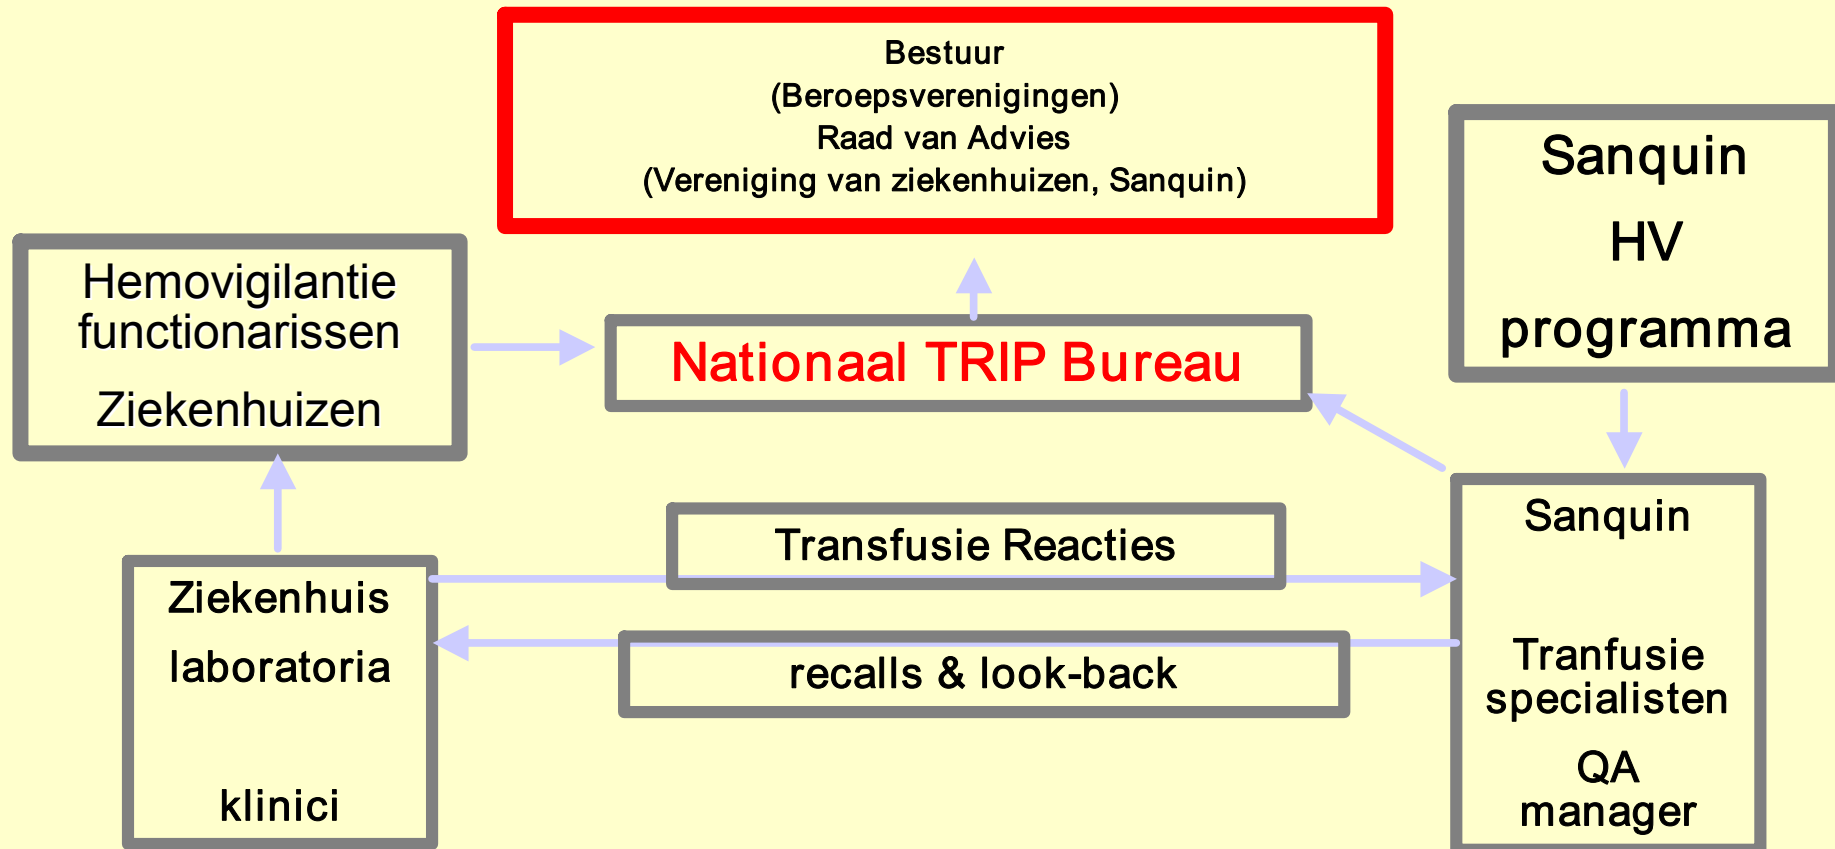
Bestuur
(Beroepsverenigingen)
Raad van Advies
(Vereniging van ziekenhuizen, Sanquin)

Sanquin
HV
programma

Hemovigilantie functionarissen
Ziekenhuizen

Nationaal TRIP Bureau

Transfusie Reacties

Sanquin

Ziekenhuis
laboratoria

klinici

recalls & look-back

Tranfusie specialisten
QA manager